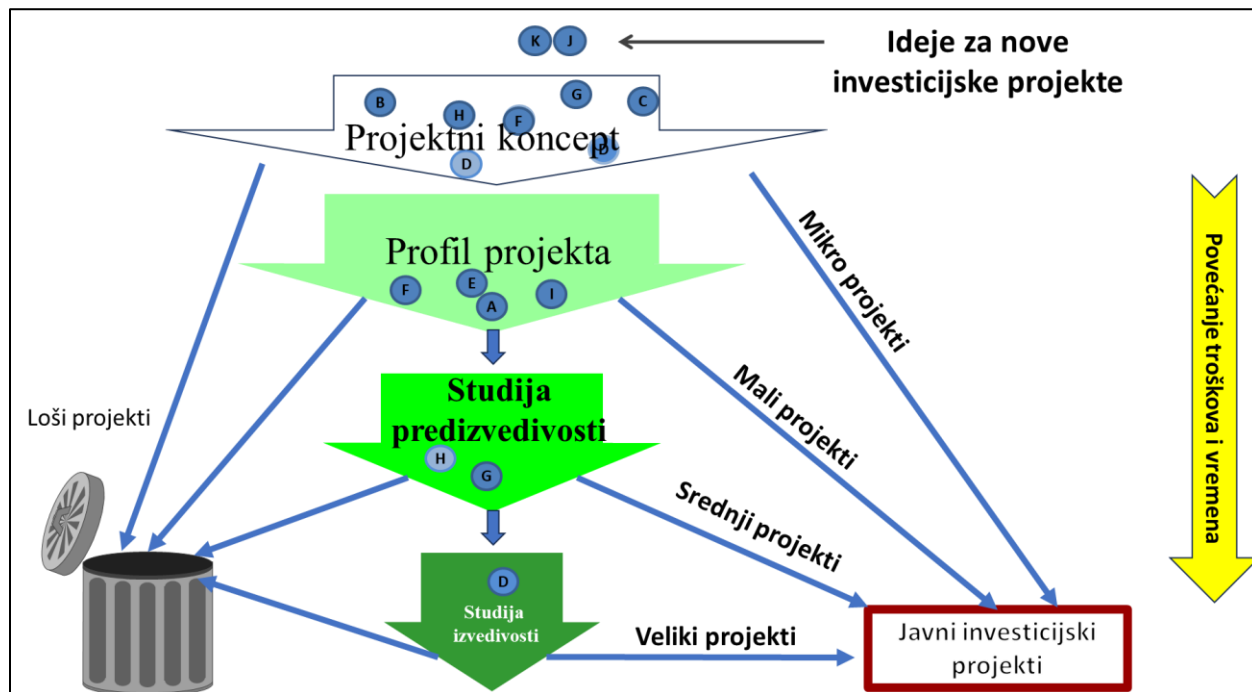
K J

Ideje za nove investicijske projekte

B H F G C

Projektni koncept

D

Profil projekta

F E A I

Studija predizvedivosti

H G

Studija izvedivosti

D

Loši projekti

Mikro projekti

Mali projekti

Srednji projekti

Veliki projekti

Javni investicijski projekti

Povećanje troškova i vremena